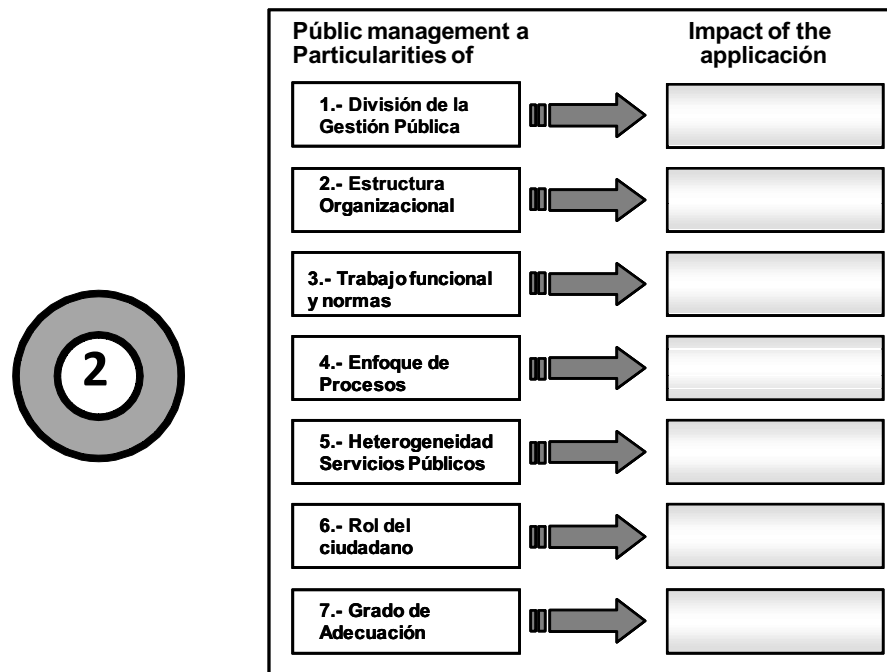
2

Públic management a Particularities of

Impact of the applicación

1.- División de la Gestión Pública

2.- Estructura Organizacional

3.- Trabajo funcional y normas

4.- Enfoque de Procesos

5.- Heterogeneidad Servicios Públicos

6.- Rol del ciudadano

7.- Grado de Adecuación